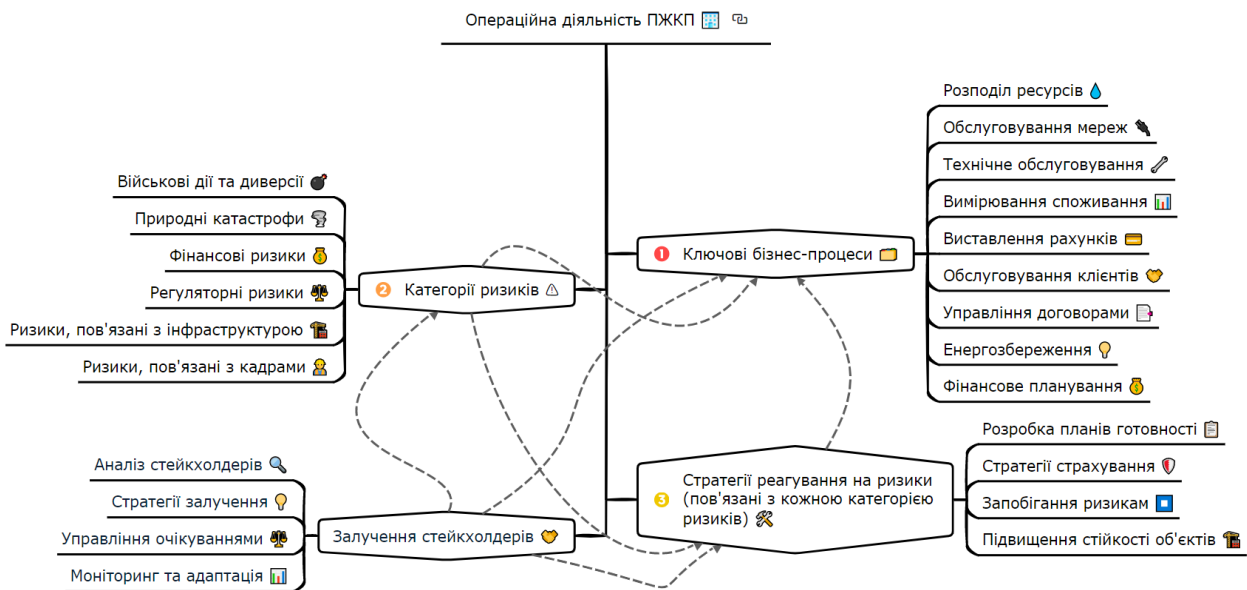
Операційна діяльність ПЖКП

1 Ключові бізнес-процеси

Розподіл ресурсів

Обслуговування мереж

Технічне обслуговування

Вимірювання споживання

Виставлення рахунків

Обслуговування клієнтів

Управління договорами

Енергозбереження

Фінансове планування

2 Категорії ризиків

Військові дії та диверсії

Природні катастрофи

Фінансові ризики

Регуляторні ризики

Ризики, пов'язані з інфраструктурою

Ризики, пов'язані з кадрами

3 Стратегії реагування на ризики (пов'язані з кожною категорією ризиків)

Розробка планів готовності

Стратегії страхування

Запобігання ризикам

Підвищення стійкості об'єктів

Залучення стейкхолдерів

Аналіз стейкхолдерів

Стратегії залучення

Управління очікуваннями

Моніторинг та адаптація